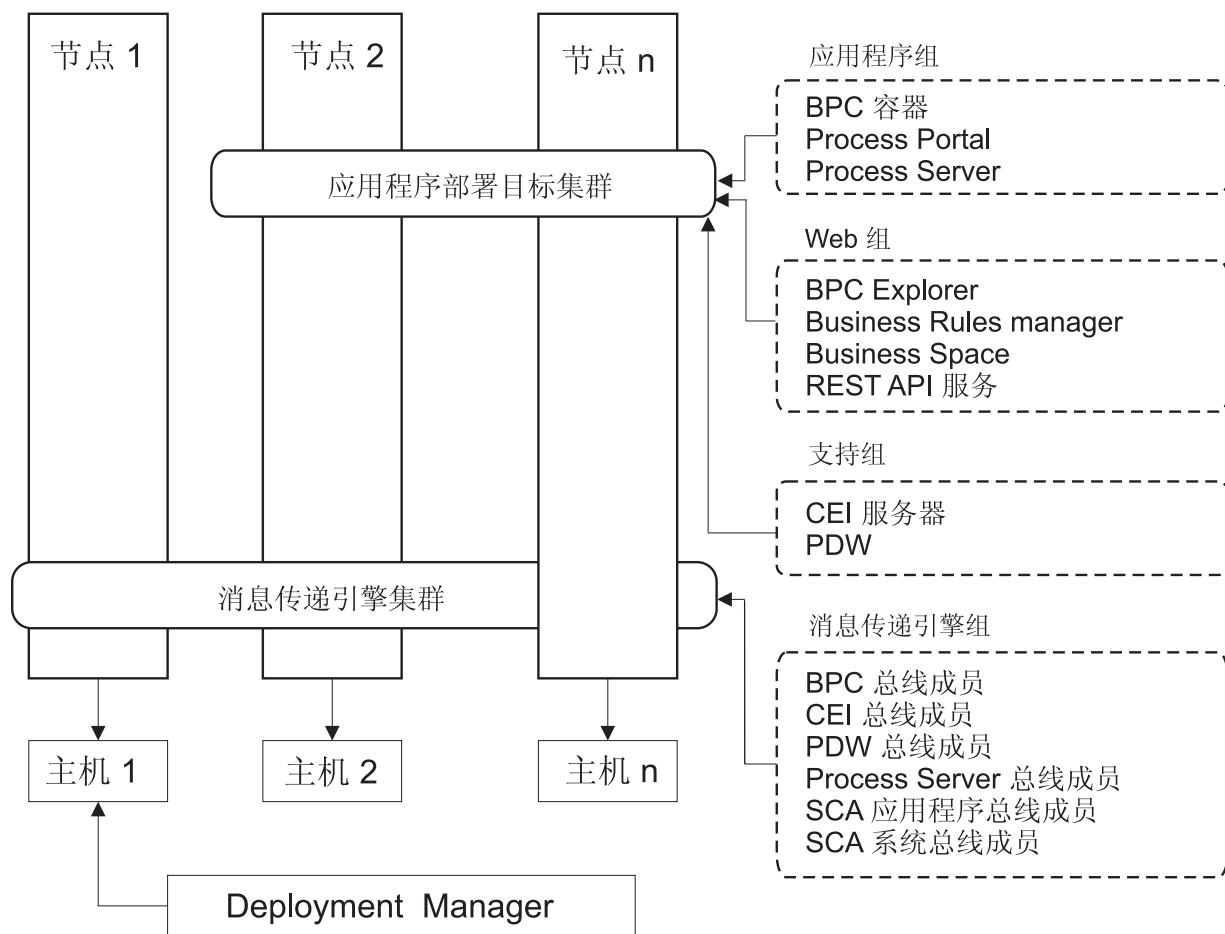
节点 1

节点 2

节点 n

应用程序部署目标集群

消息传递引擎集群

主机 1

主机 2

主机 n

Deployment Manager

应用程序组

BPC 容器
Process Portal
Process Server

Web 组

BPC Explorer
Business Rules manager
Business Space
REST API 服务

支持组

CEI 服务器
PDW

消息传递引擎组

BPC 总线成员
CEI 总线成员
PDW 总线成员
Process Server 总线成员
SCA 应用程序总线成员
SCA 系统总线成员